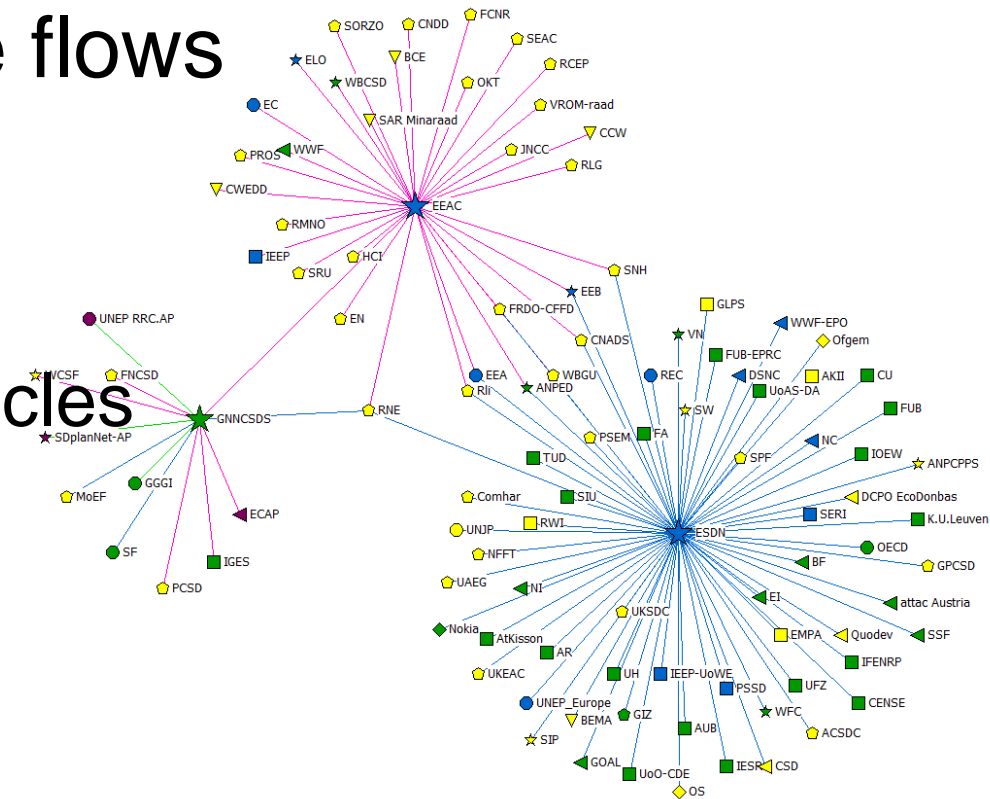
e flows

cles

SORZO
CNDD
FCNR
SEAC
ELO
BCE
RCEP
WBCSD
OKT
VROM-raad
EC
SAR Minaraad
CCW
PROS
WWF
JNCC
RLG
CWEDD
EEAC
RMNO
IEEP
HCI
SRU
SNH
EN
EEB
UNEP RRC.AP
FRDO-CFFD
GLPS
WWF-EPO
VN
CNADS
Ofgem
FUB-EPRC
WCSF
FNCSD
EEA
REC
DSNC
AKII
CU
RII
ANPED
WBGU
UoAS-DA
GNNCSDS
RNE
SW
FUB
SDplanNet-AP
FA
NC
PSEM
IOEW
SPF
ANPCPPS
TUD
MoEF
GGGI
ECAP
Comhar
SIU
DCPO EcoDonbas
SERI
UNJP
RWI
ESDN
K.U.Leuven
SF
IGES
OECD
NFFT
BF
GPCSD
UAEG
NI
PCSD
EI
attac Austria
UKSDC
Nokia
EMPA
Quodev
SSF
AtKisson
AR
IFENRP
UH
IEEP-UoWE
UKEAC
UFZ
PSSD
CENSE
UNEP_Europe
BEMA
GIZ
WFC
AUB
ACSDC
SIP
GOAL
UoO-CDE
IESR
CSD
OS